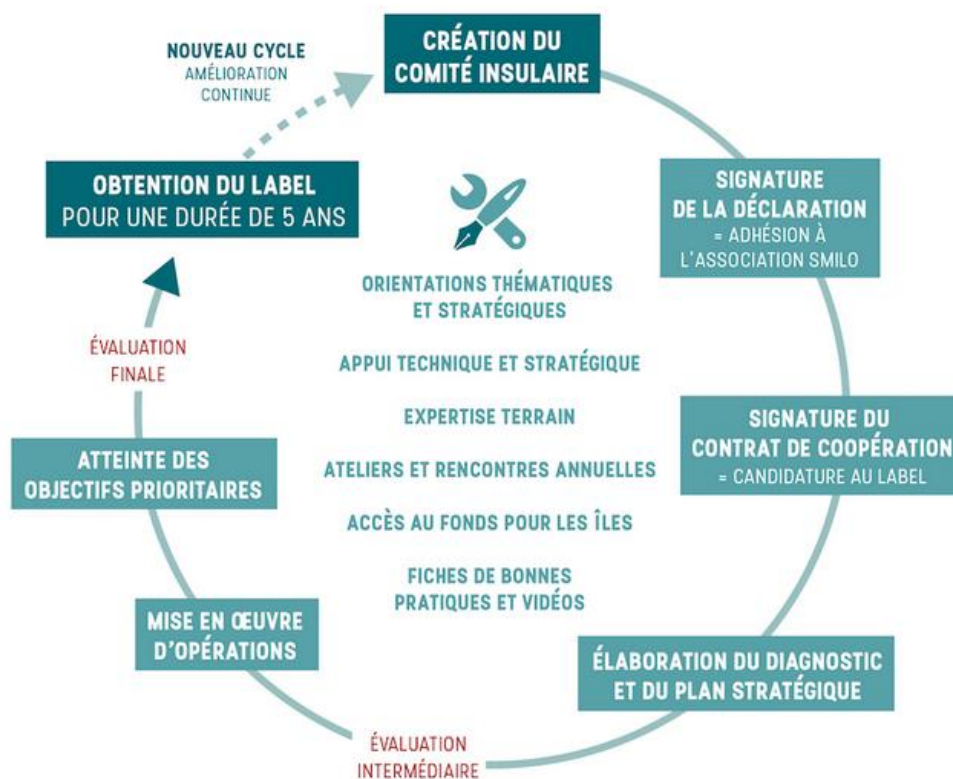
NOUVEAU CYCLE
AMÉLIORATION CONTINUE

CRÉATION DU COMITÉ INSULAIRE

SIGNATURE DE LA DÉCLARATION
= ADHÉSION À L'ASSOCIATION SMILO

SIGNATURE DU CONTRAT DE COOPÉRATION
= CANDIDATURE AU LABEL

ÉLABORATION DU DIAGNOSTIC ET DU PLAN STRATÉGIQUE

ÉVALUATION INTERMÉDIAIRE

MISE EN ŒUVRE D'OPÉRATIONS

ATTEINTE DES OBJECTIFS PRIORITAIRES

ÉVALUATION FINALE

OBTENTION DU LABEL
POUR UNE DURÉE DE 5 ANS

ORIENTATIONS THÉMATIQUES ET STRATÉGIQUES

APPUI TECHNIQUE ET STRATÉGIQUE

EXPERTISE TERRAIN

ATELIERS ET RENCONTRES ANNUELLES

ACCÈS AU FONDS POUR LES ÎLES

FICHES DE BONNES PRATIQUES ET VIDÉOS